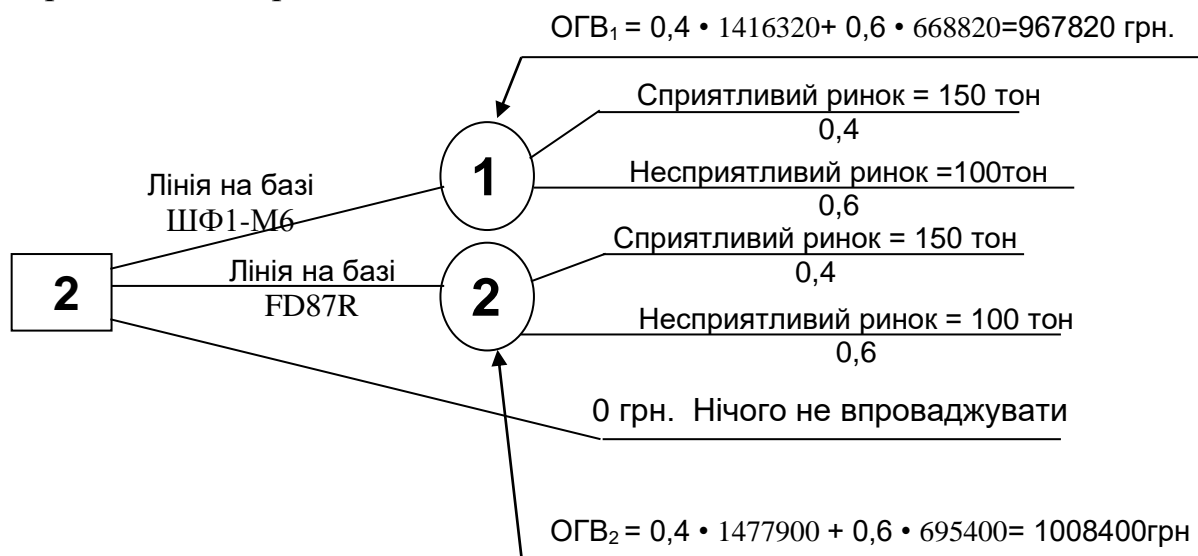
ОГВ$_1$ = 0,4 • 1416320+ 0,6 • 668820=967820 грн.

Сприятливий ринок = 150 тон
0,4

Несприятливий ринок =100тон
0,6

Лінія на базі ШФ1-М6

1

2

Лінія на базі FD87R

2

Сприятливий ринок = 150 тон
0,4

Несприятливий ринок = 100 тон
0,6

0 грн. Нічого не впроваджувати

ОГВ$_2$ = 0,4 • 1477900 + 0,6 • 695400= 1008400грн